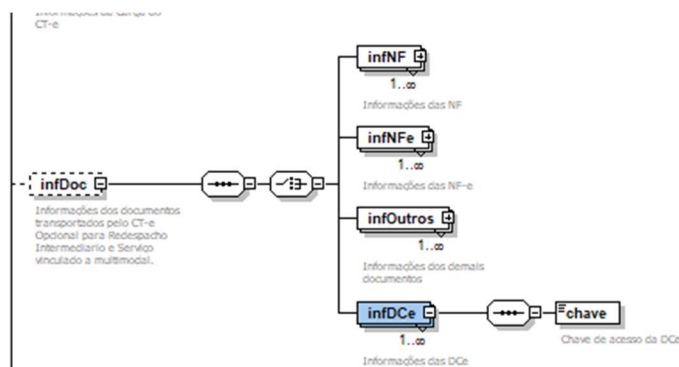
Informações da carga do CT-e

infDoc

Informações dos documentos transportados pelo CT-e Opcional para Redespacho Intermediario e Serviço vinculado a multimodal.

infNF
1..∞
Informações das NF

infNFe
1..∞
Informações das NF-e

infOutros
1..∞
Informações dos demais documentos

infDCe
1..∞
Informações das DCe

chave
Chave de acesso da DCe